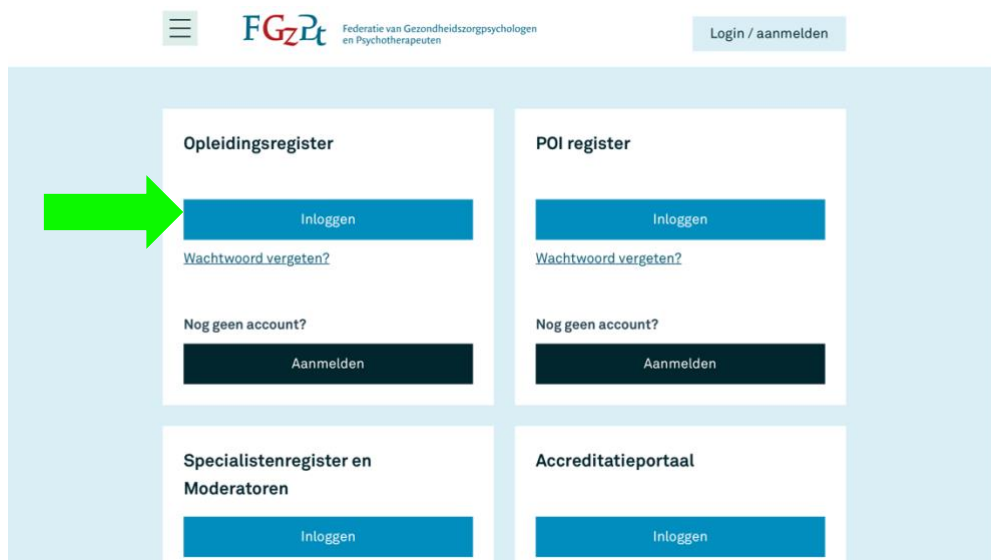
FGzPt Federatie van Gezondheidszorgpsychologen en Psychotherapeuten

Login / aanmelden

Opleidingsregister

Inloggen

Wachtwoord vergeten?

Nog geen account?

Aanmelden

POI register

Inloggen

Wachtwoord vergeten?

Nog geen account?

Aanmelden

Specialistenregister en Moderatoren

Inloggen

Accreditatieportaal

Inloggen